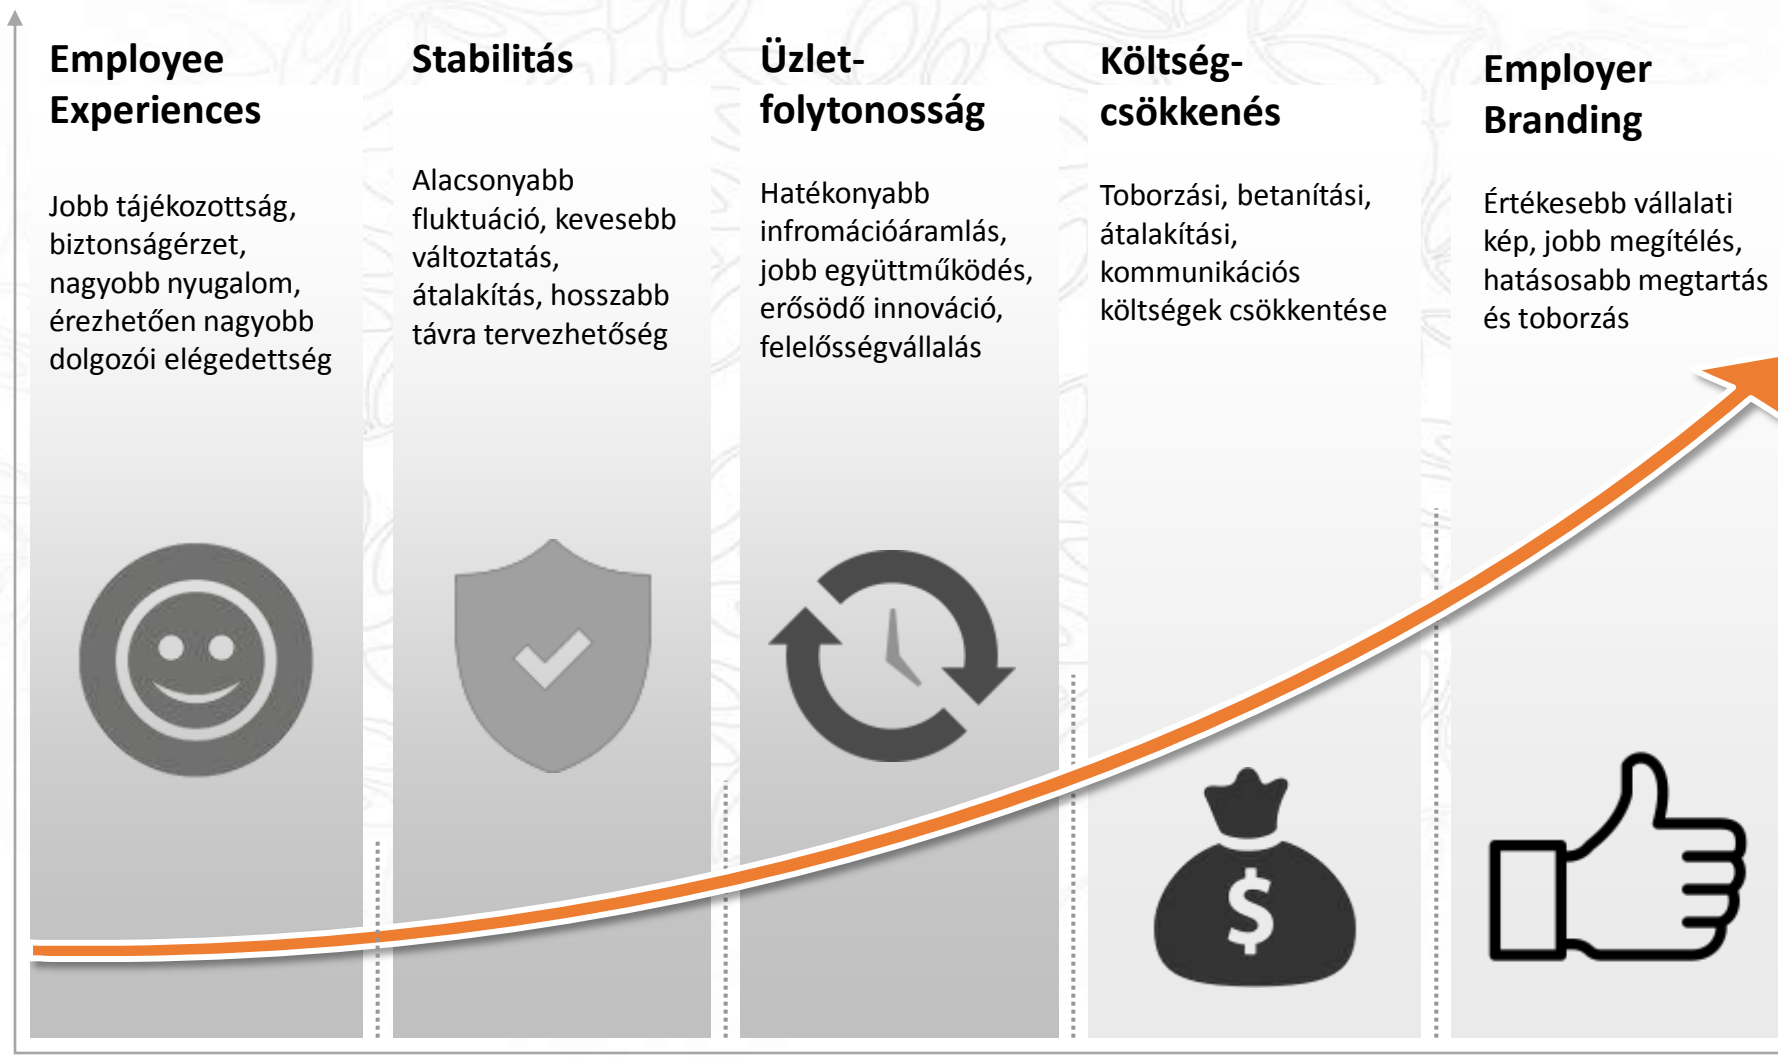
Employee Experiences

Jobb tájékozottság, biztonságérzet, nagyobb nyugalom, érezhetően nagyobb dolgozói elégedettség

Stabilitás

Alacsonyabb fluktuáció, kevesebb változtatás, átalakítás, hosszabb távra tervezhetőség

Üzlet-folytonosság

Hatékonyabb infromációáramlás, jobb együttműködés, erősödő innováció, felelősségvállalás

Költség-csökkenés

Toborzási, betanítási, átalakítási, kommunikációs költségek csökkentése

Employer Branding

Értékesebb vállalati kép, jobb megítélés, hatásosabb megtartás és toborzás

$